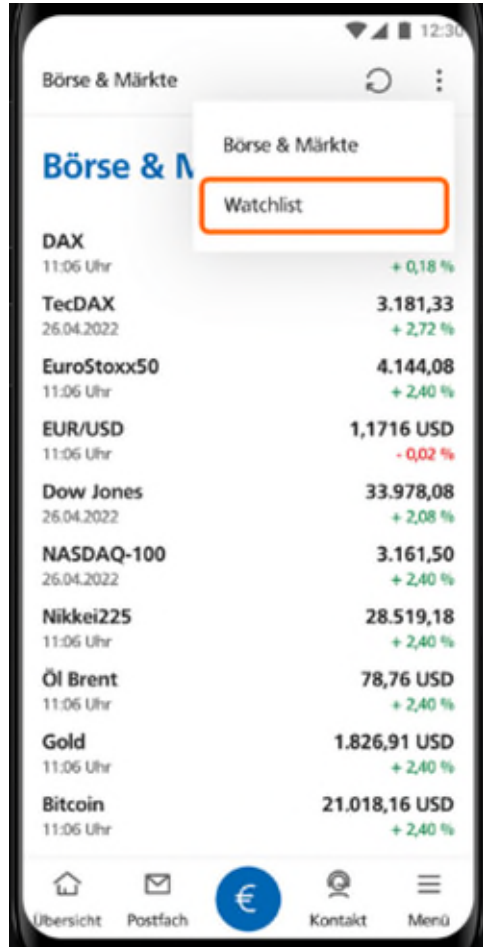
12:30

Börse & Märkte

Börse & M

Börse & Märkte

Watchlist

DAX
11:06 Uhr
+ 0,18 %

TecDAX
26.04.2022
3.181,33
+ 2,72 %

EuroStoxx50
11:06 Uhr
4.144,08
+ 2,40 %

EUR/USD
11:06 Uhr
1,1716 USD
- 0,02 %

Dow Jones
26.04.2022
33.978,08
+ 2,08 %

NASDAQ-100
26.04.2022
3.161,50
+ 2,40 %

Nikkei225
11:06 Uhr
28.519,18
+ 2,40 %

Öl Brent
11:06 Uhr
78,76 USD
+ 2,40 %

Gold
11:06 Uhr
1.826,91 USD
+ 2,40 %

Bitcoin
11:06 Uhr
21.018,16 USD
+ 2,40 %

Übersicht
Postfach
€
Kontakt
Menü